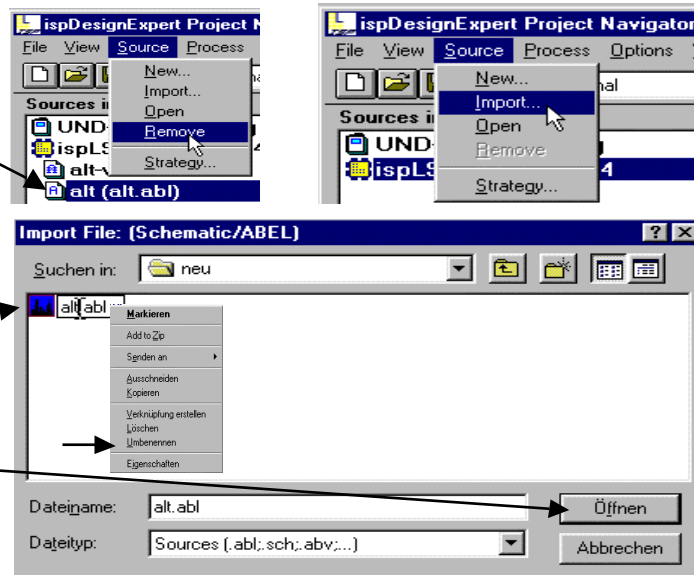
ispDesignExpert Project N

File View Source Process

Sources in

UND-

ispLS

alt-v

alt (alt.abl)

New...
Import...
Open
Remove
Strategy...

ispDesignExpert Project Navigator

File View Source Process Options

Sources in

UND-

ispLS

New...
Import...
Open
Remove
Strategy...

nal

4

Import File: (Schematic/ABEL)

?

Suchen in: neu

alt.abl

Markieren
Add to Zip
Senden an
Ausschneiden
Kopieren
Verknüpfung erstellen
Löschen
Umbenennen
Eigenschaften

Dateiname: alt.abl

Dateityp: Sources (.abl;.sch;.abv;...)

Öffnen

Abbrechen